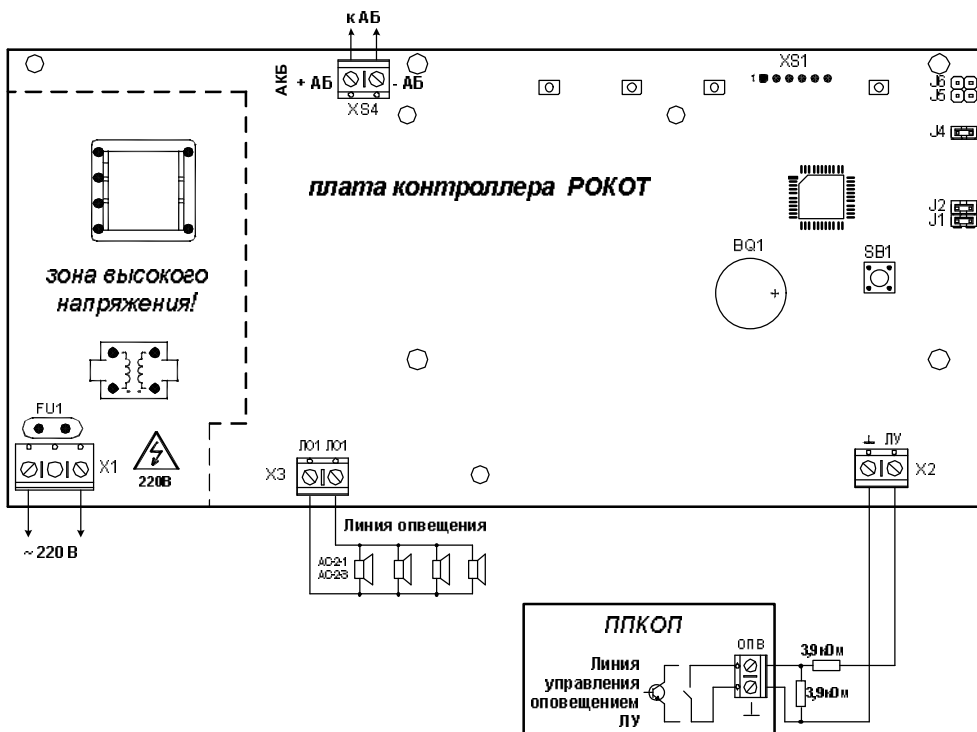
к АБ

АКБ + АБ - АБ

XS4

XS1

1

J6
J5

J4

плата контроллера РОКОТ

J2
J1

BQ1

SB1

+

зона высокого напряжения!

FU1

X1

220В

~ 220 В

ЛО1 ЛО1

X3

Линия опвещения

АС-2-1
АС-2-3

⊥ ЛУ

X2

ППКОП

ОПВ

3,9 кОм

3,9 кОм

Линия управления оповещением ЛУ

⊥